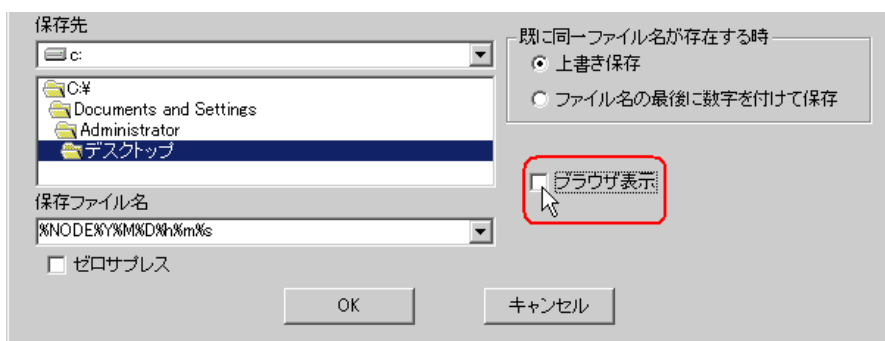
保存先

c:

C:¥
Documents and Settings
Administrator
デスクトップ

保存ファイル名

%NODE%Y%M%D%h%m%s

ゼロサプレス

既に同一ファイル名が存在する時

上書き保存

ファイル名の最後に数字を付けて保存

ブラウザ表示

OK

キャンセル